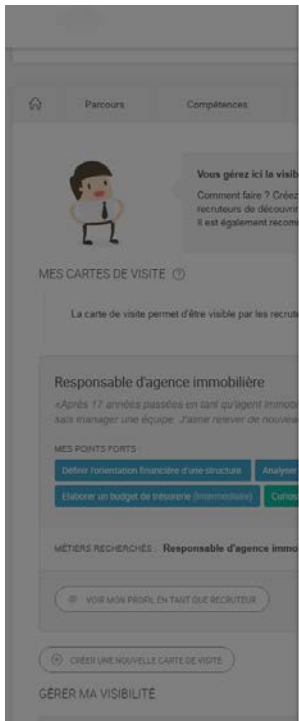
Parcours

Compétences

Vous gérez ici la visib

Comment faire ? Créez recruteurs de découvrir Il est également recomm

MES CARTES DE VISITE

La carte de visite permet d'être visible par les recrute

Responsable d'agence immobilière

«Après 17 années passées en tant qu'agent immob sais manager une équipe. J'aime relever de nouvea

MES POINTS FORTS

Définir l'orientation financière d'une structure

Analyser

Elaborer un budget de trésorerie (Intermédiaire)

Curiou

MÉTIERS RECHERCHÉS : Responsable d'agence immo

VOIR MON PROFIL EN TANT QUE RECRUTEUR

CRÉER UNE NOUVELLE CARTE DE VISITE

GÉRER MA VISIBILITÉ